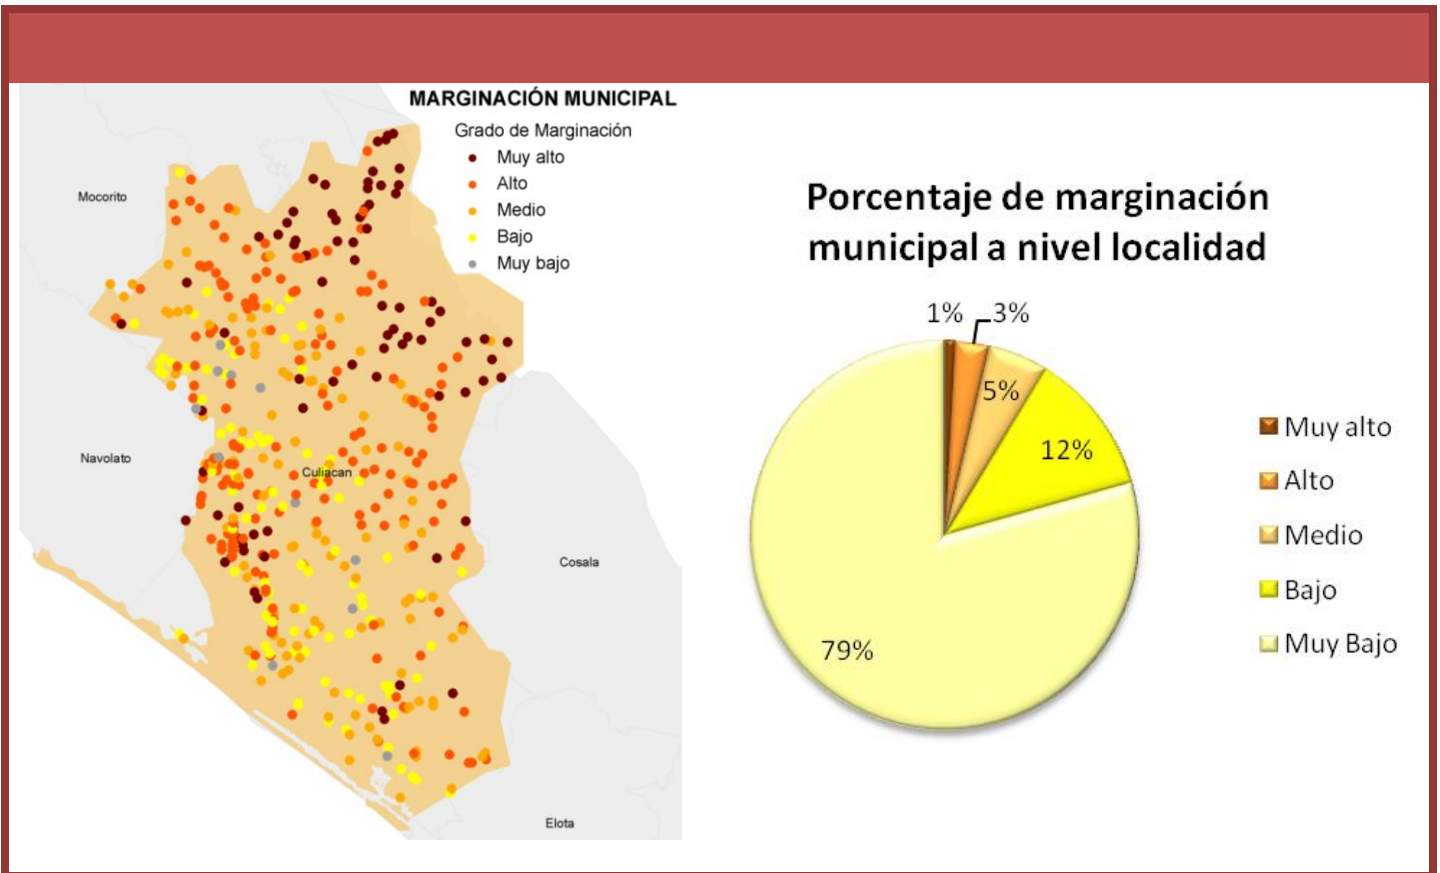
MARGINACIÓN MUNICIPAL

Grado de Marginación

Muy alto

Alto

Medio

Bajo

Muy bajo

Mocorito

Navolato

Culiacan

Cosala

Elota

Porcentaje de marginación municipal a nivel localidad

1%

3%

5%

12%

79%

Muy alto

Alto

Medio

Bajo

Muy Bajo